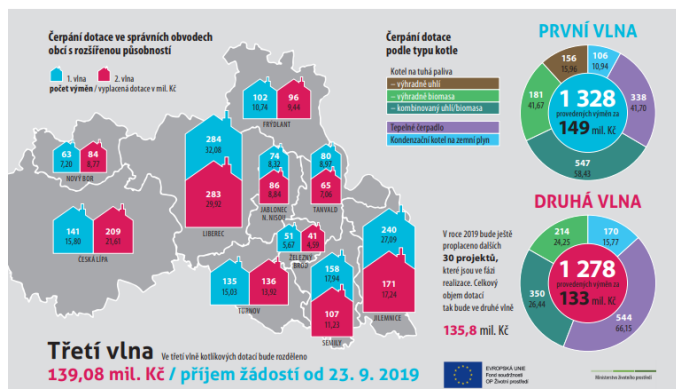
Čerpání dotace ve správních obvodech obcí s rozšířenou působností

1. vlna 2. vlna
počet výměn / vyplacená dotace v mil. Kč

102
10,74
96
9,44
FRÝDLANT

63
7,20
84
8,77
NOVÝ BOR

284
32,08
283
29,92
LIBEREC

74
8,32
86
8,84
JABLONEC N. NISOU

80
8,97
65
7,06
TANVALD

141
15,80
209
21,61
ČESKÁ LÍPA

51
5,67
41
4,59
ŽELEZNÝ BROD

240
27,09
171
17,24
JILEMNICE

135
15,03
136
13,92
TURNOV

158
17,94
107
11,23
SEMILY

Čerpání dotace podle typu kotle

Kotel na tuhá paliva
– výhradně uhlí
– výhradně biomasa
– kombinovaný uhlí/biomasa
Tepelné čerpadlo
Kondenzační kotel na zemní plyn

PRVNÍ VLNA

156
15,96
106
10,94
181
41,67
338
41,70
547
58,43

1 328
provedených výměn za
149 mil. Kč

DRUHÁ VLNA

214
24,25
170
15,77
350
36,44
544
66,15

1 278
provedených výměn za
133 mil. Kč

V roce 2019 bude ještě proplaceno dalších 30 projektů, které jsou ve fázi realizace. Celkový objem dotací tak bude ve druhé vlně
135,8 mil. Kč

Třetí vlna
Ve třetí vlně kotlíkových dotací bude rozděleno
139,08 mil. Kč / příjem žádostí od 23. 9. 2019

EVROPSKÁ UNIE
Fond soudržnosti
OP Životní prostředí

Ministerstvo životního prostředí